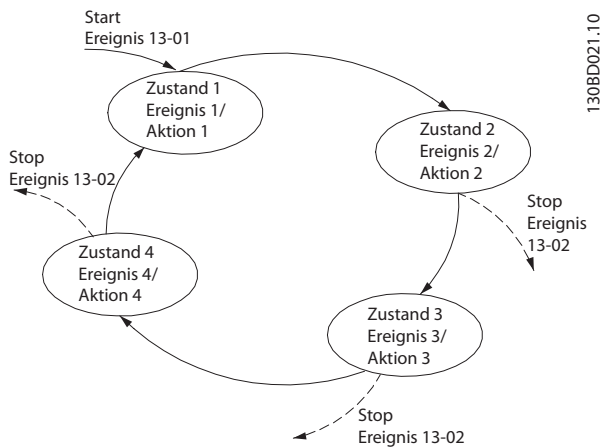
Start
Ereignis 13-01

130BD021.10

Zustand 1
Ereignis 1/
Aktion 1

Zustand 2
Ereignis 2/
Aktion 2

Stop
Ereignis 13-02

Stop
Ereignis
13-02

Zustand 4
Ereignis 4/
Aktion 4

Zustand 3
Ereignis 3/
Aktion 3

Stop
Ereignis 13-02